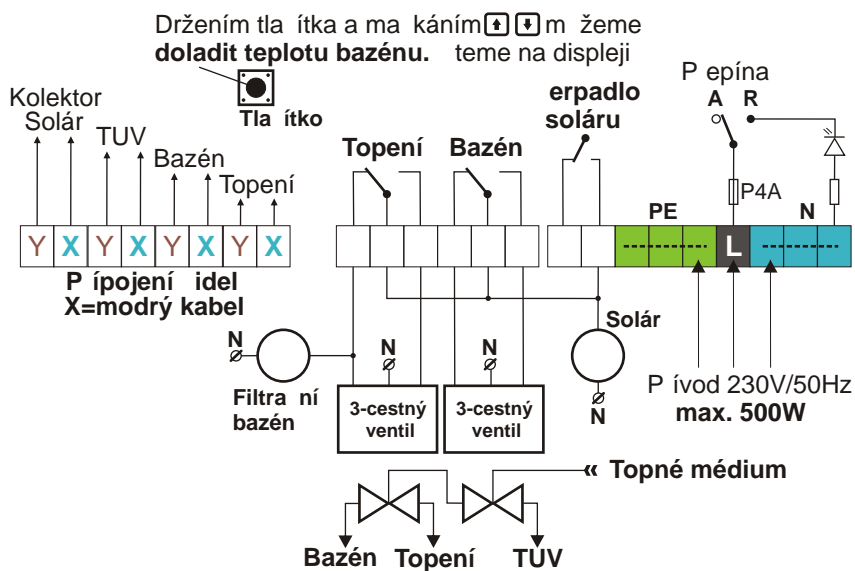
Držením tla ítka a ma káním ⬆ ⬇ m žeme **doladit teplotu bazénu.** teme na displeji

Tla ítko

Kolektor Solár

TUV

Bazén

Topení

| Y | X | Y | X | Y | X | Y | X |
|---|---|---|---|---|---|---|---|

**P ípojení idel**
**X=modrý kabel**

**Topení**

**Bazén**

**erpadlo soláru**

P epína

**A**

**R**

P4A

**PE**

**L**

**N**

**N**
$\emptyset$

**Filtra ní bazén**

**N**
$\emptyset$

**3-cestný ventil**

**N**
$\emptyset$

**3-cestný ventil**

**Solár**

$\emptyset$
**N**

P ívod 230V/50Hz
**max. 500W**

**« Topné médium**

**Bazén** **Topení** **TUV**